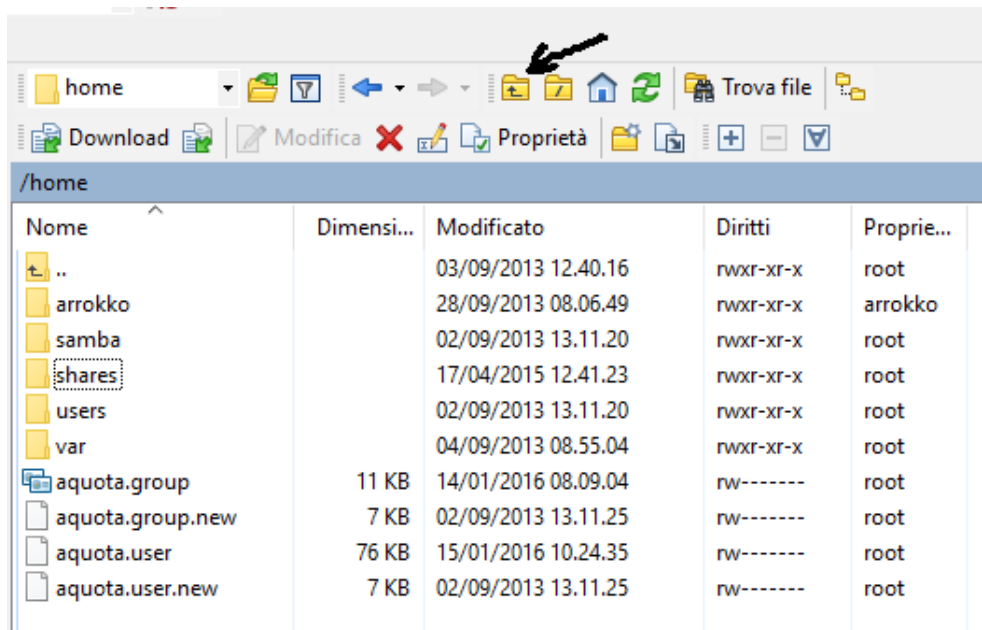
home

Trova file

Download

Modifica

Proprietà

/home

| Nome | Dimensi... | Modificato | Diritti | Proprie... |
|---|---|---|---|---|
| .. | | 03/09/2013 12.40.16 | rwxr-xr-x | root |
| arrokko | | 28/09/2013 08.06.49 | rwxr-xr-x | arrokko |
| samba | | 02/09/2013 13.11.20 | rwxr-xr-x | root |
| shares | | 17/04/2015 12.41.23 | rwxr-xr-x | root |
| users | | 02/09/2013 13.11.20 | rwxr-xr-x | root |
| var | | 04/09/2013 08.55.04 | rwxr-xr-x | root |
| aquota.group | 11 KB | 14/01/2016 08.09.04 | rw------- | root |
| aquota.group.new | 7 KB | 02/09/2013 13.11.25 | rw------- | root |
| aquota.user | 76 KB | 15/01/2016 10.24.35 | rw------- | root |
| aquota.user.new | 7 KB | 02/09/2013 13.11.25 | rw------- | root |